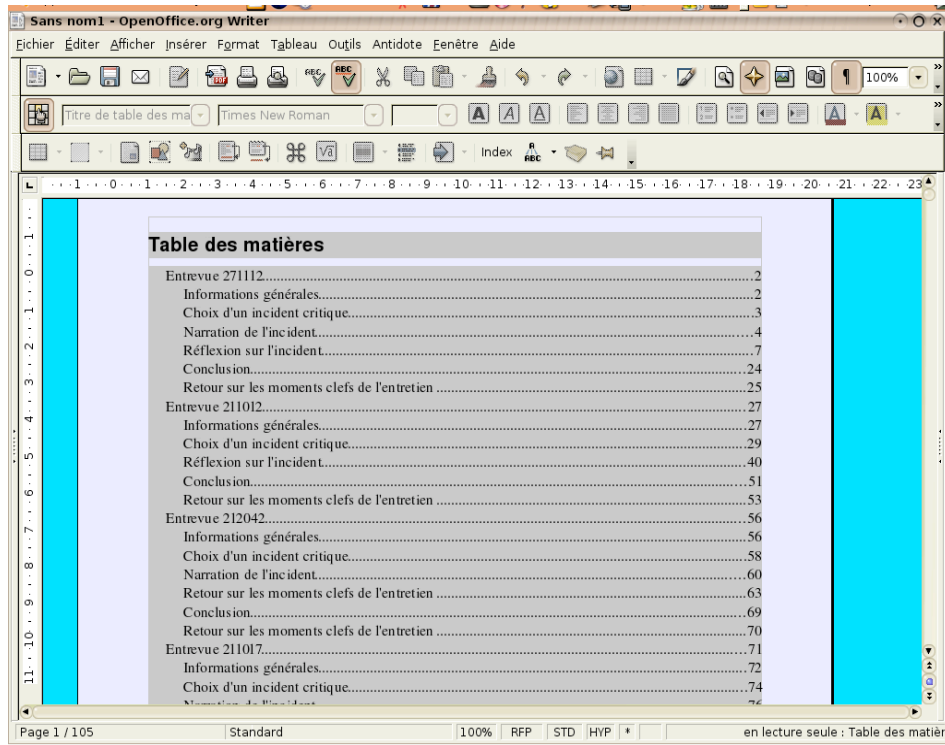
Sans nom1 - OpenOffice.org Writer

Fichier Éditer Afficher Insérer Format Tableau Outils Antidote Fenêtre Aide

100%

Titre de table des ma | Times New Roman

Index

Table des matières

Entrevue 271112....................2
Informations générales....................2
Choix d'un incident critique....................3
Narration de l'incident....................4
Réflexion sur l'incident....................7
Conclusion....................24
Retour sur les moments clefs de l'entretien....................25
Entrevue 211012....................27
Informations générales....................27
Choix d'un incident critique....................29
Réflexion sur l'incident....................40
Conclusion....................51
Retour sur les moments clefs de l'entretien....................53
Entrevue 212042....................56
Informations générales....................56
Choix d'un incident critique....................58
Narration de l'incident....................60
Retour sur les moments clefs de l'entretien....................63
Conclusion....................69
Retour sur les moments clefs de l'entretien....................70
Entrevue 211017....................71
Informations générales....................72
Choix d'un incident critique....................74
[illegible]

Page 1 / 105 | Standard | 100% | RFP | STD | HYP | * | en lecture seule : Table des matièr